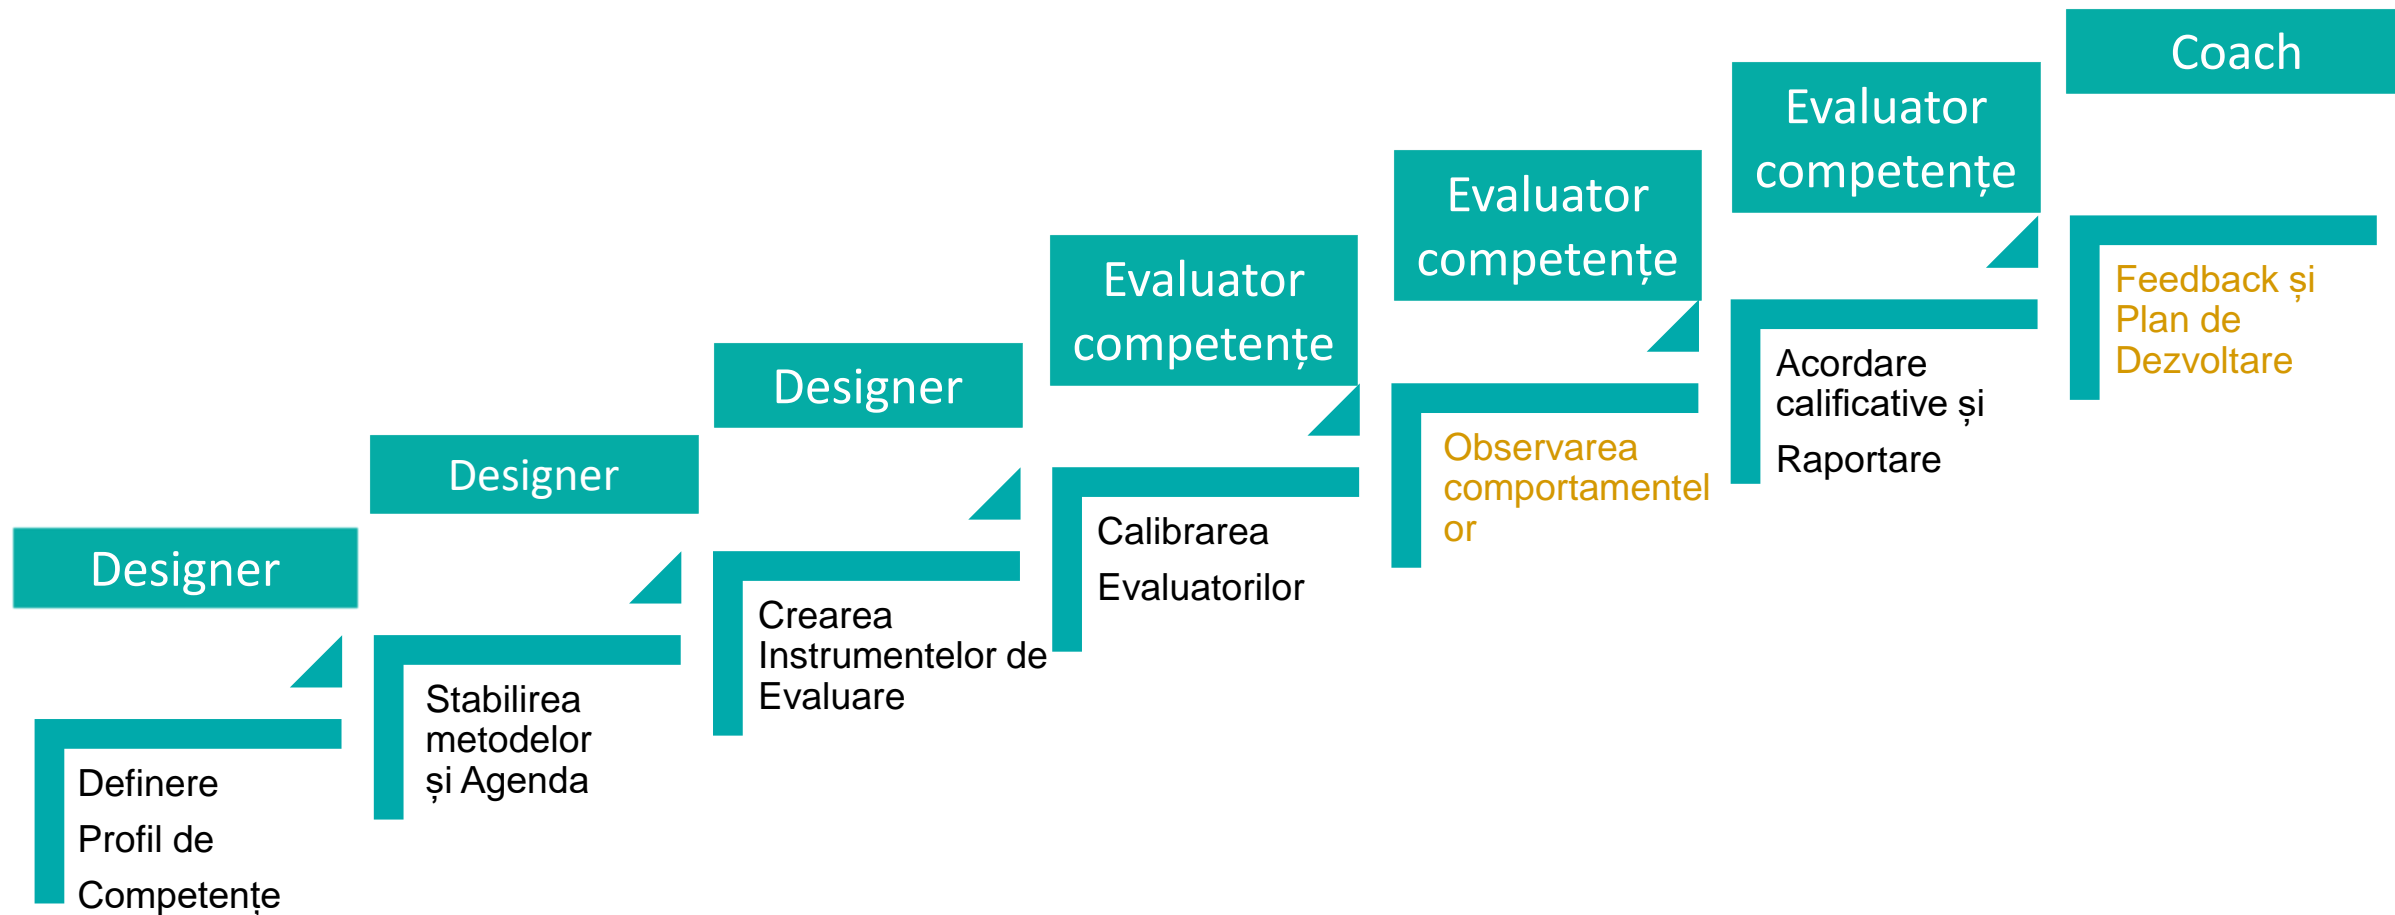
Designer

Definere Profil de Competențe

Designer

Stabilirea metodelor și Agenda

Designer

Crearea Instrumentelor de Evaluare

Evaluator competențe

Calibrarea Evaluatorilor

Evaluator competențe

Observarea comportamentelor

Evaluator competențe

Acordare calificative și Raportare

Coach

Feedback și Plan de Dezvoltare